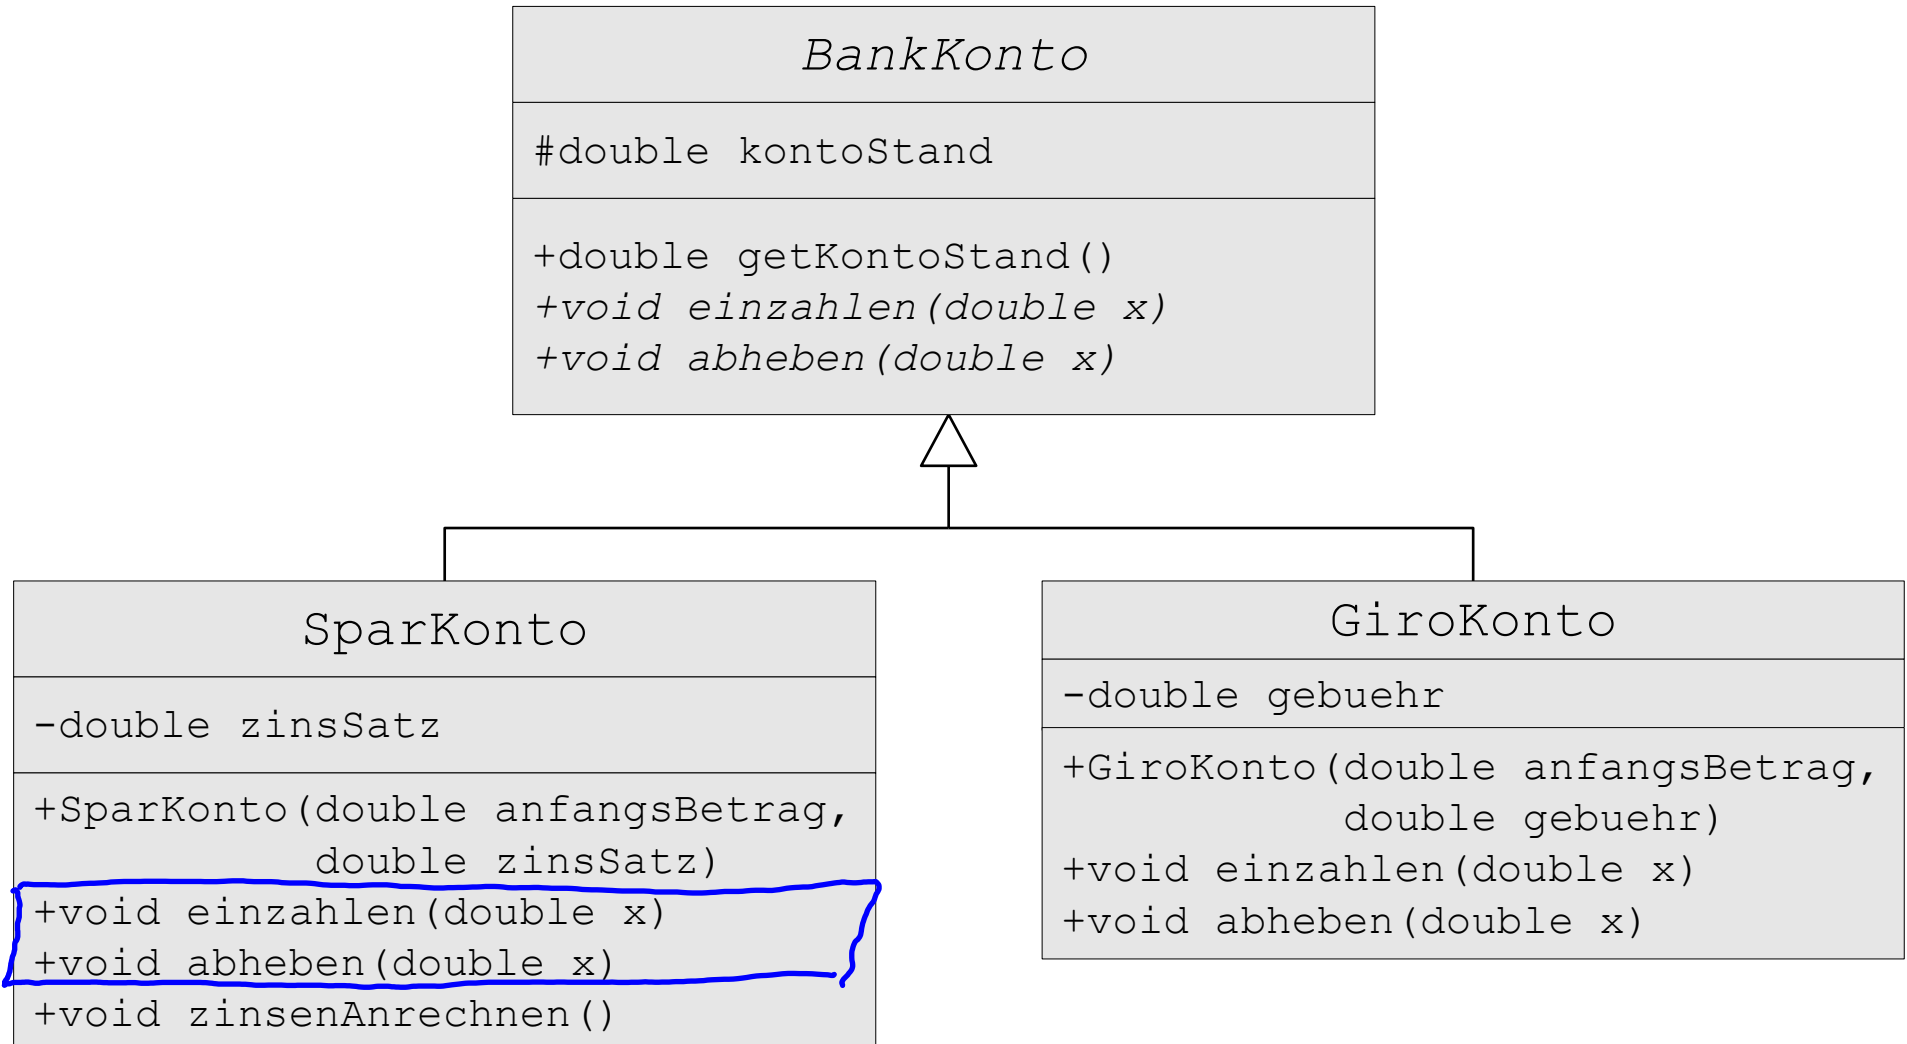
BankKonto

#double kontoStand

+double getKontoStand()
+void einzahlen(double x)
+void abheben(double x)

SparKonto

-double zinsSatz

+SparKonto(double anfangsBetrag, double zinsSatz)
+void einzahlen(double x)
+void abheben(double x)
+void zinsenAnrechnen()

GiroKonto

-double gebuehr

+GiroKonto(double anfangsBetrag, double gebuehr)
+void einzahlen(double x)
+void abheben(double x)